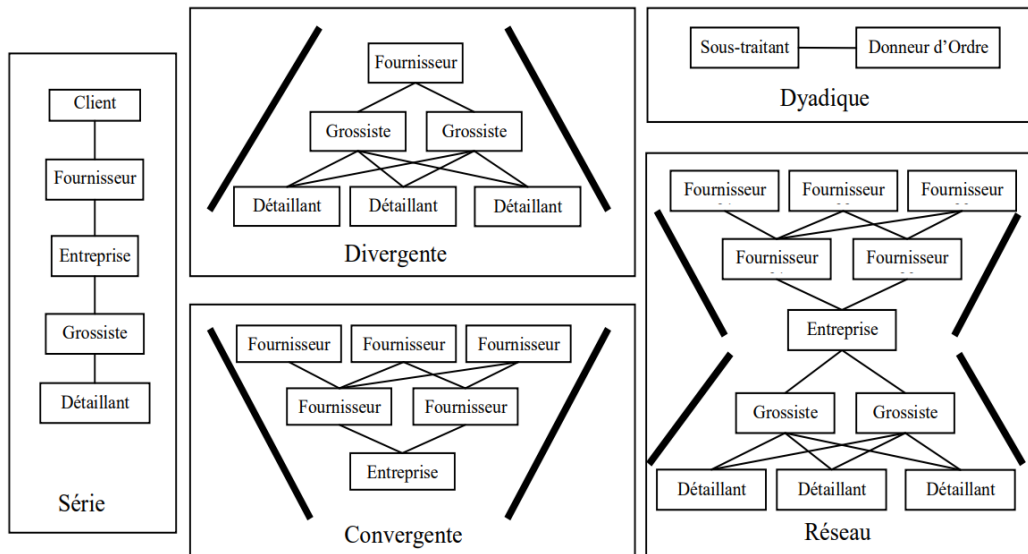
Client

Fournisseur

Entreprise

Grossiste

Détaillant

Série

Fournisseur

Grossiste Grossiste

Détaillant Détaillant Détaillant

Divergente

Fournisseur Fournisseur Fournisseur

Fournisseur Fournisseur

Entreprise

Convergente

Sous-traitant Donneur d'Ordre

Dyadique

Fournisseur Fournisseur Fournisseur

Fournisseur Fournisseur

Entreprise

Grossiste Grossiste

Détaillant Détaillant Détaillant

Réseau